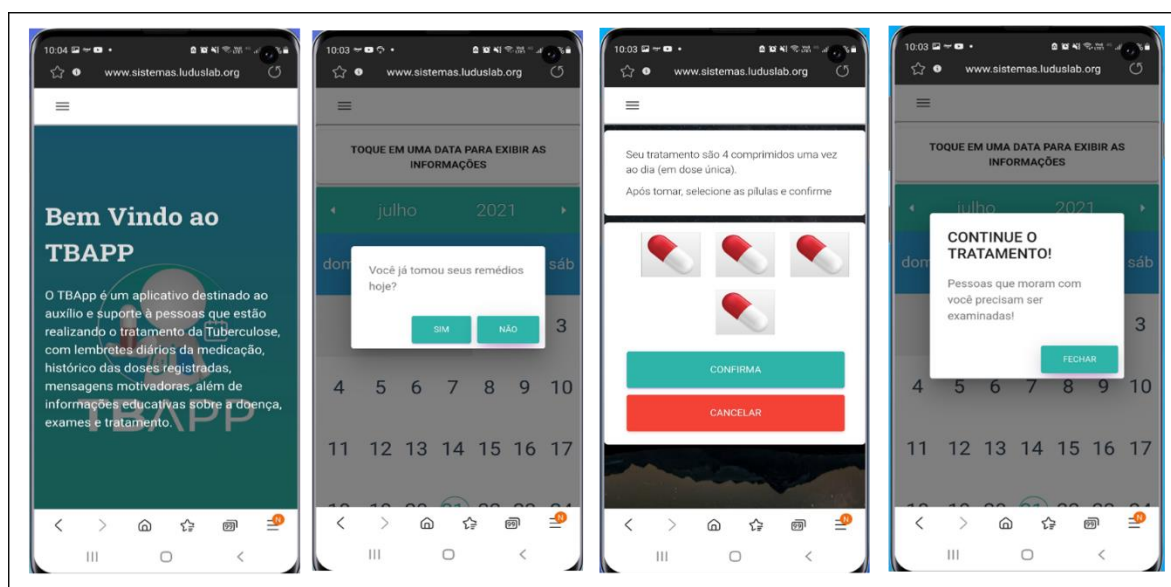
10:04

www.sistemas.luduslab.org

Bem Vindo ao TBAPP

O TBApp é um aplicativo destinado ao auxílio e suporte à pessoas que estão realizando o tratamento da Tuberculose, com lembretes diários da medicação, histórico das doses registradas, mensagens motivadoras, além de informações educativas sobre a doença, exames e tratamento.

TBAPP

10:03

www.sistemas.luduslab.org

TOQUE EM UMA DATA PARA EXIBIR AS INFORMAÇÕES

julho 2021

dom sáb

Você já tomou seus remédios hoje?

SIM NÃO

3

4 5 6 7 8 9 10

11 12 13 14 15 16 17

10:03

www.sistemas.luduslab.org

Seu tratamento são 4 comprimidos uma vez ao dia (em dose única).

Após tomar, selecione as pílulas e confirme

CONFIRMA

CANCELAR

10:03

www.sistemas.luduslab.org

TOQUE EM UMA DATA PARA EXIBIR AS INFORMAÇÕES

julho 2021

dom sáb

CONTINUE O TRATAMENTO!

Pessoas que moram com você precisam ser examinadas!

FECHAR

3

4 5 6 7 8 9 10

11 12 13 14 15 16 17